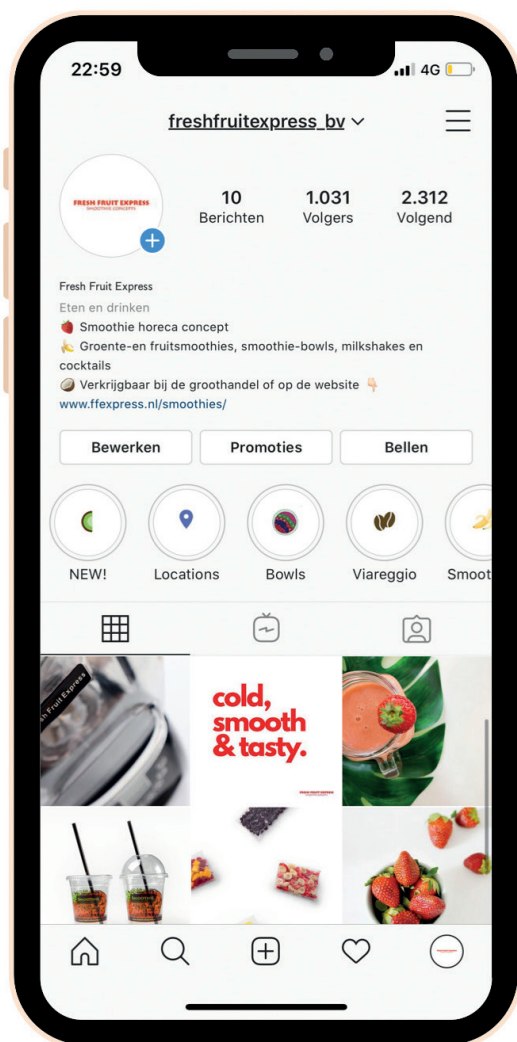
22:59
4G

freshfruitexpress_bv

FRESH FRUIT EXPRESS
SMOOTHIE CONCEPTS

10
Berichten

1.031
Volgers

2.312
Volgend

Fresh Fruit Express
Eten en drinken
🍓 Smoothie horeca concept
🍌 Groente-en fruitsmoothies, smoothie-bowls, milkshakes en cocktails
🥥 Verkrijgbaar bij de groothandel of op de website 👇
www.ffexpress.nl/smoothies/

Bewerken
Promoties
Bellen

NEW!
Locations
Bowls
Viareggio
Smoot

sh Fruit Express

cold, smooth & tasty.
FRESH FRUIT EXPRESS